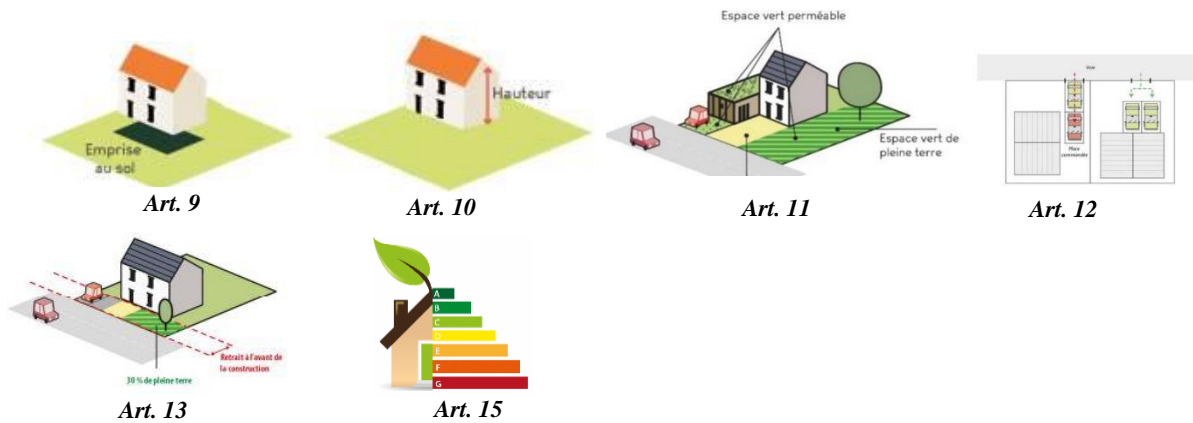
Emprise au sol

Art. 9

Hauteur

Art. 10

Espace vert perméable

Espace vert de pleine terre

Art. 11

Voie

Place commandée

Art. 12

Retrait à l'avant de la construction

30 % de pleine terre

Art. 13

A
B
C
D
E
F
G

Art. 15